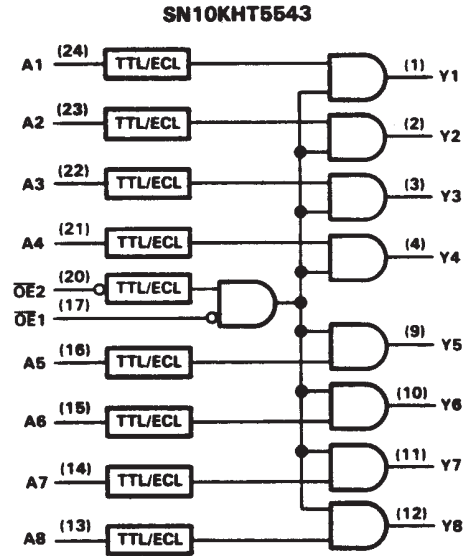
SN10KHT5543

A1 (24) TTL/ECL (1) Y1

A2 (23) TTL/ECL (2) Y2

A3 (22) TTL/ECL (3) Y3

A4 (21) TTL/ECL (4) Y4

$\overline{OE}2$ (20) TTL/ECL

$\overline{OE}1$ (17)

A5 (16) TTL/ECL (9) Y5

A6 (15) TTL/ECL (10) Y6

A7 (14) TTL/ECL (11) Y7

A8 (13) TTL/ECL (12) Y8